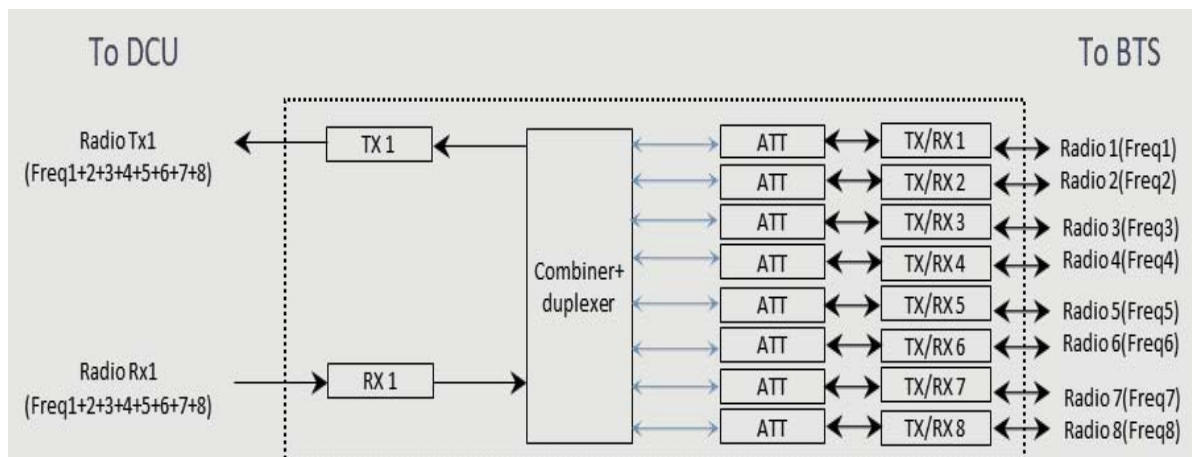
To DCU

To BTS

Radio Tx1
(Freq1+2+3+4+5+6+7+8)

TX 1

Radio Rx1
(Freq1+2+3+4+5+6+7+8)

RX 1

Combiner+ duplexer

ATT

TX/RX 1

Radio 1(Freq1)

ATT

TX/RX 2

Radio 2(Freq2)

ATT

TX/RX 3

Radio 3(Freq3)

ATT

TX/RX 4

Radio 4(Freq4)

ATT

TX/RX 5

Radio 5(Freq5)

ATT

TX/RX 6

Radio 6(Freq6)

ATT

TX/RX 7

Radio 7(Freq7)

ATT

TX/RX 8

Radio 8(Freq8)